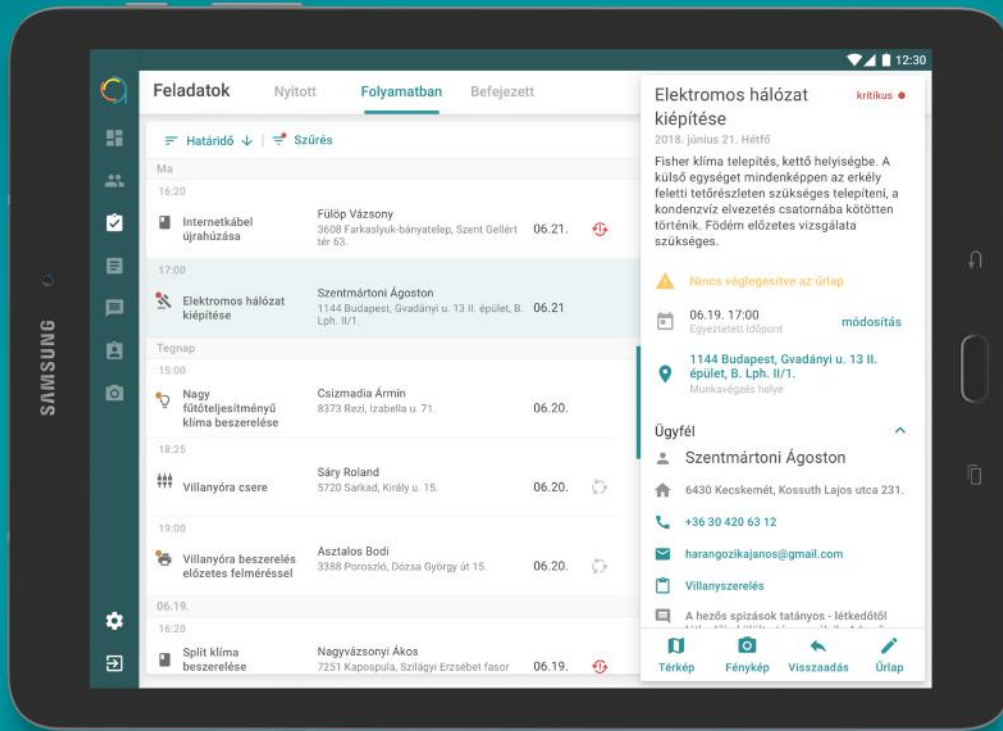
12:30

SAMSUNG

Feladatok Nyitott Folyamatban Befejezett

Határidő ↓ | Szűrés

Ma

16:20

Internetkábel újrahúzása
Fülöp Vázsony
3608 Farkaslyuk-bányatelep, Szent Gellért tér 63.
06.21.

17:00

Elektromos hálózat kiépítése
Szentmártoni Ágoston
1144 Budapest, Gvadányi u. 13 II. épület, B. Lph. II/1.
06.21

Tegnap

15:00

Nagy fűtőteljesítményű klíma beszerelése
Csizmadia Ármin
8373 Rezi, Izabella u. 71.
06.20.

18:25

Villanyóra csere
Sáry Roland
5720 Sarkad, Király u. 15.
06.20.

19:00

Villanyóra beszerelés előzetes felméréssel
Asztalos Bodi
3388 Poroszló, Dózsa György út 15.
06.20.

06.19.

16:20

Split klíma beszerelése
Nagyvázsonyi Ákos
7251 Kapospula, Szilágyi Erzsébet fasor
06.19.

Elektromos hálózat kiépítése
kritikus
2018. június 21. Hétfő
Fisher klíma telepítés, kettő helyiségbe. A külső egységet mindenképpen az erkély feletti tetőrészleten szükséges telepíteni, a kondenzvíz elvezetés csatornába kötötten történik. Födém előzetes vizsgálata szükséges.

Nincs véglegesítve az űrlap

06.19. 17:00
Egyeztetett időpont
módosítás

1144 Budapest, Gvadányi u. 13 II. épület, B. Lph. II/1.
Munkavégzés helye

Ügyfél

Szentmártoni Ágoston

6430 Kecskemét, Kossuth Lajos utca 231.

+36 30 420 63 12

harangozikajanos@gmail.com

Villanyszerelés

A hezős spizások tatányos - létkedőtől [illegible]

Térkép Fénykép Visszaadás Űrlap